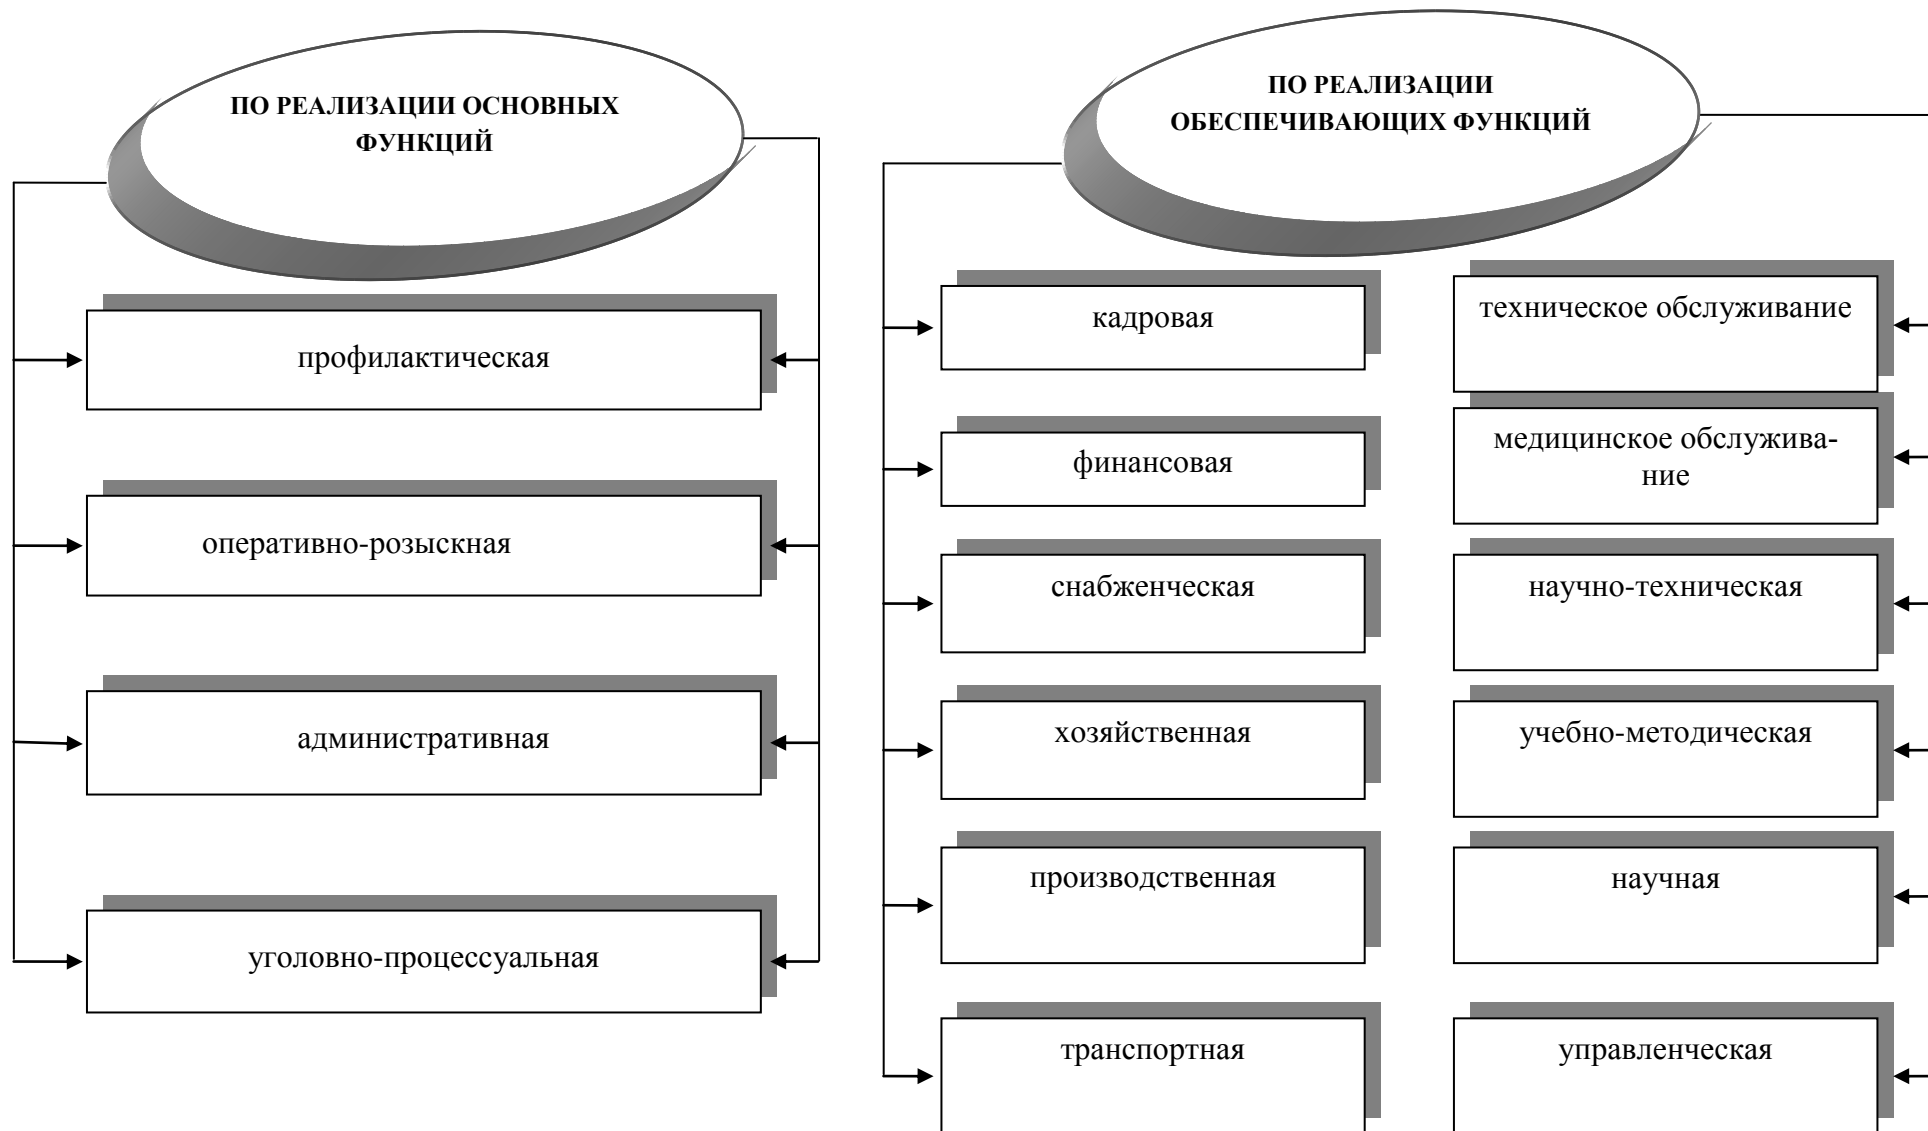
ПО РЕАЛИЗАЦИИ ОСНОВНЫХ ФУНКЦИЙ

профилактическая

оперативно-розыскная

административная

уголовно-процессуальная

ПО РЕАЛИЗАЦИИ ОБЕСПЕЧИВАЮЩИХ ФУНКЦИЙ

кадровая

финансовая

снабженческая

хозяйственная

производственная

транспортная

техническое обслуживание

медицинское обслуживание

научно-техническая

учебно-методическая

научная

управленческая